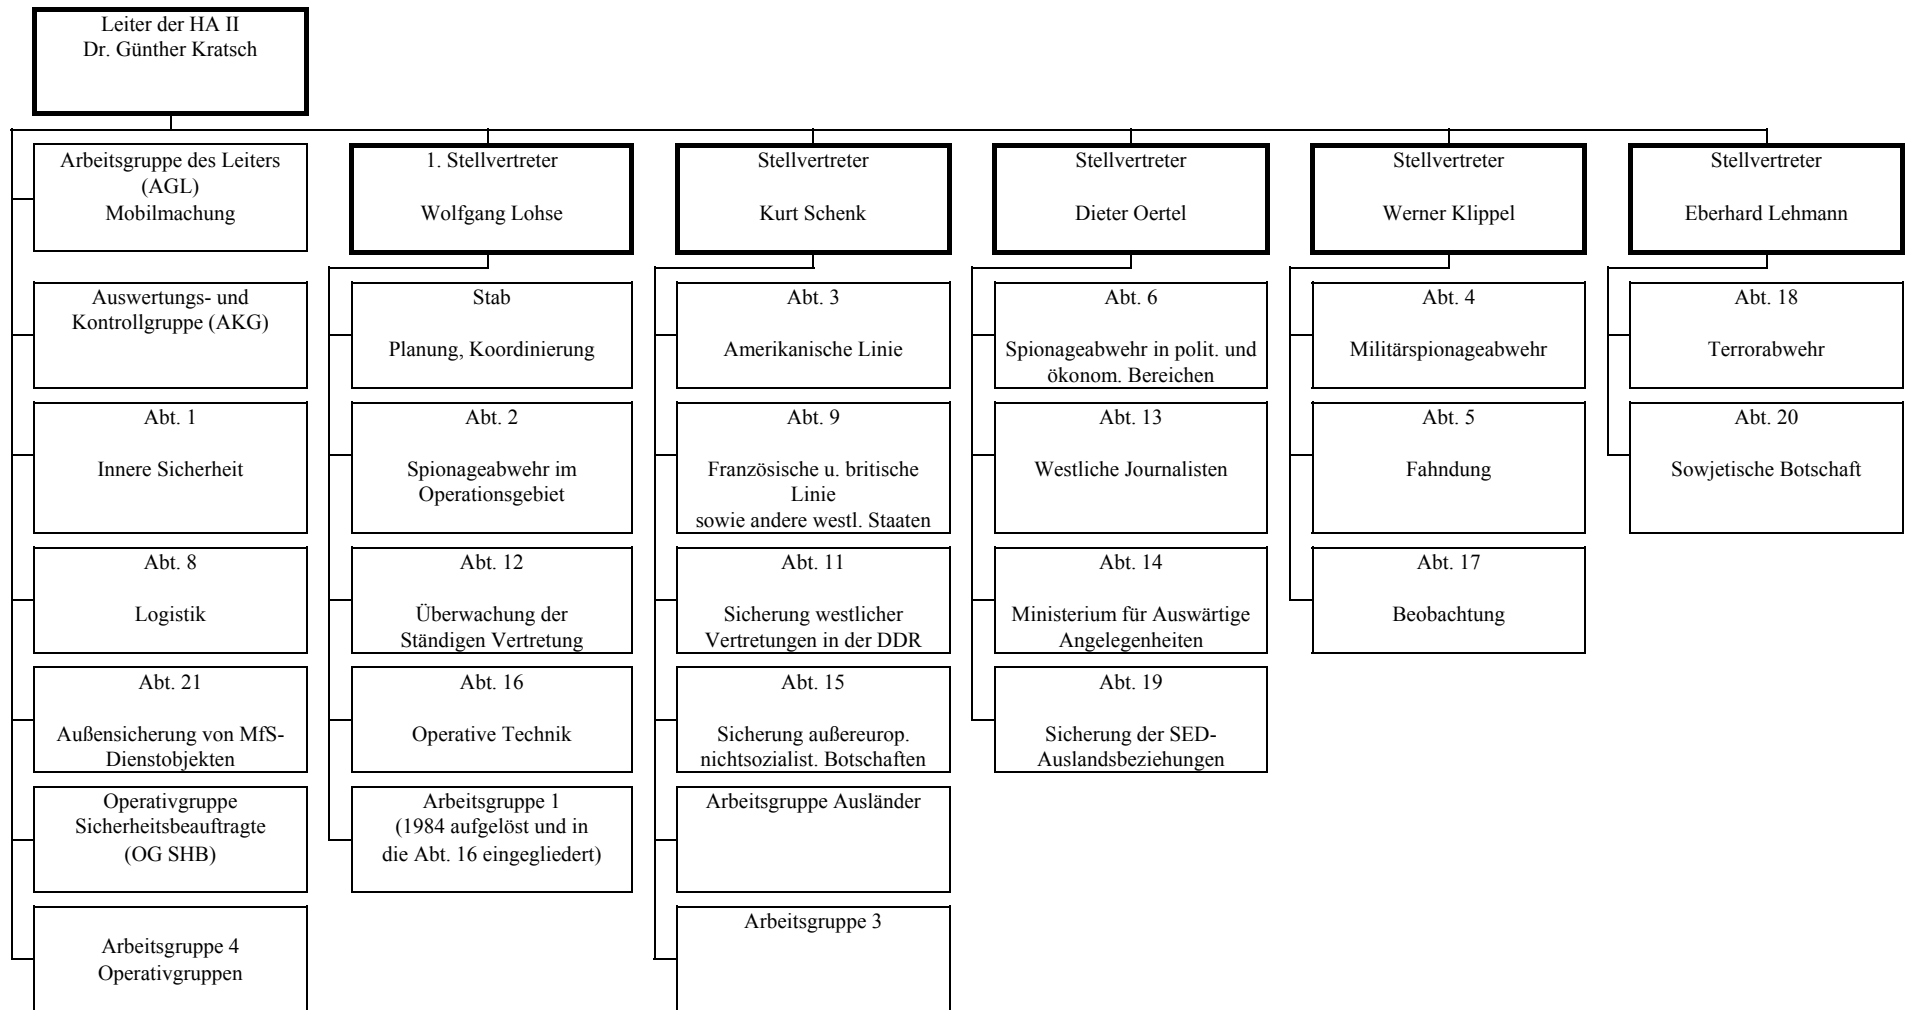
Leiter der HA II
Dr. Günther Kratsch

Arbeitsgruppe des Leiters (AGL)
Mobilmachung

Auswertungs- und Kontrollgruppe (AKG)

Abt. 1
Innere Sicherheit

Abt. 8
Logistik

Abt. 21
Außensicherung von MfS-Dienstobjekten

Operativgruppe Sicherheitsbeauftragte (OG SHB)

Arbeitsgruppe 4
Operativgruppen

1. Stellvertreter
Wolfgang Lohse

Stab
Planung, Koordinierung

Abt. 2
Spionageabwehr im Operationsgebiet

Abt. 12
Überwachung der Ständigen Vertretung

Abt. 16
Operative Technik

Arbeitsgruppe 1
(1984 aufgelöst und in die Abt. 16 eingegliedert)

Stellvertreter
Kurt Schenk

Abt. 3
Amerikanische Linie

Abt. 9
Französische u. britische Linie
sowie andere westl. Staaten

Abt. 11
Sicherung westlicher Vertretungen in der DDR

Abt. 15
Sicherung außereurop. nichtsozialist. Botschaften

Arbeitsgruppe Ausländer

Arbeitsgruppe 3

Stellvertreter
Dieter Oertel

Abt. 6
Spionageabwehr in polit. und ökonom. Bereichen

Abt. 13
Westliche Journalisten

Abt. 14
Ministerium für Auswärtige Angelegenheiten

Abt. 19
Sicherung der SED-Auslandsbeziehungen

Stellvertreter
Werner Klippel

Abt. 4
Militärspionageabwehr

Abt. 5
Fahndung

Abt. 17
Beobachtung

Stellvertreter
Eberhard Lehmann

Abt. 18
Terrorabwehr

Abt. 20
Sowjetische Botschaft